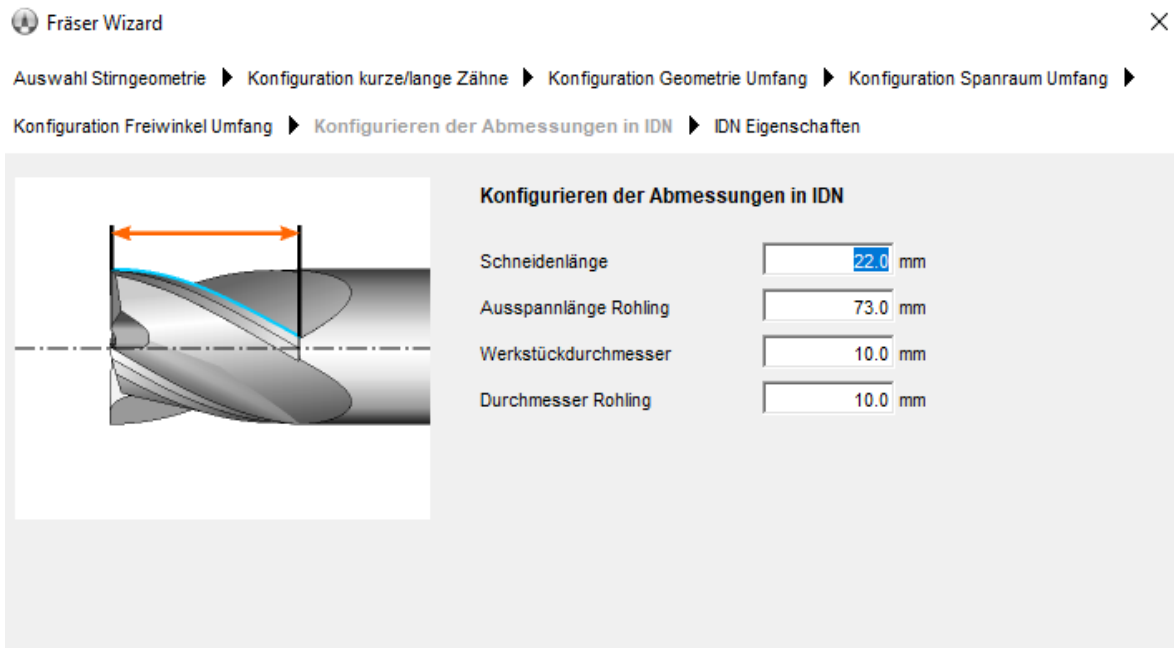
Fräser Wizard

×

Auswahl Stirngeometrie ▶ Konfiguration kurze/lange Zähne ▶ Konfiguration Geometrie Umfang ▶ Konfiguration Spanraum Umfang ▶ Konfiguration Freiwinkel Umfang ▶ Konfigurieren der Abmessungen in IDN ▶ IDN Eigenschaften

Konfigurieren der Abmessungen in IDN

Schneidenlänge 22.0 mm

Ausspannlänge Rohling 73.0 mm

Werkstückdurchmesser 10.0 mm

Durchmesser Rohling 10.0 mm